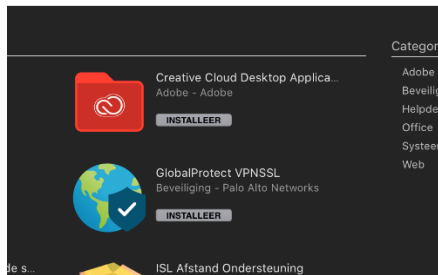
Creative Cloud Desktop Applica...
Adobe - Adobe
INSTALLEER

GlobalProtect VPNSSL
Beveiliging - Palo Alto Networks
INSTALLEER

ISL Afstand Ondersteuning

de s...

Categor
Adobe
Beveilig
Helpde
Office
Systee
Web